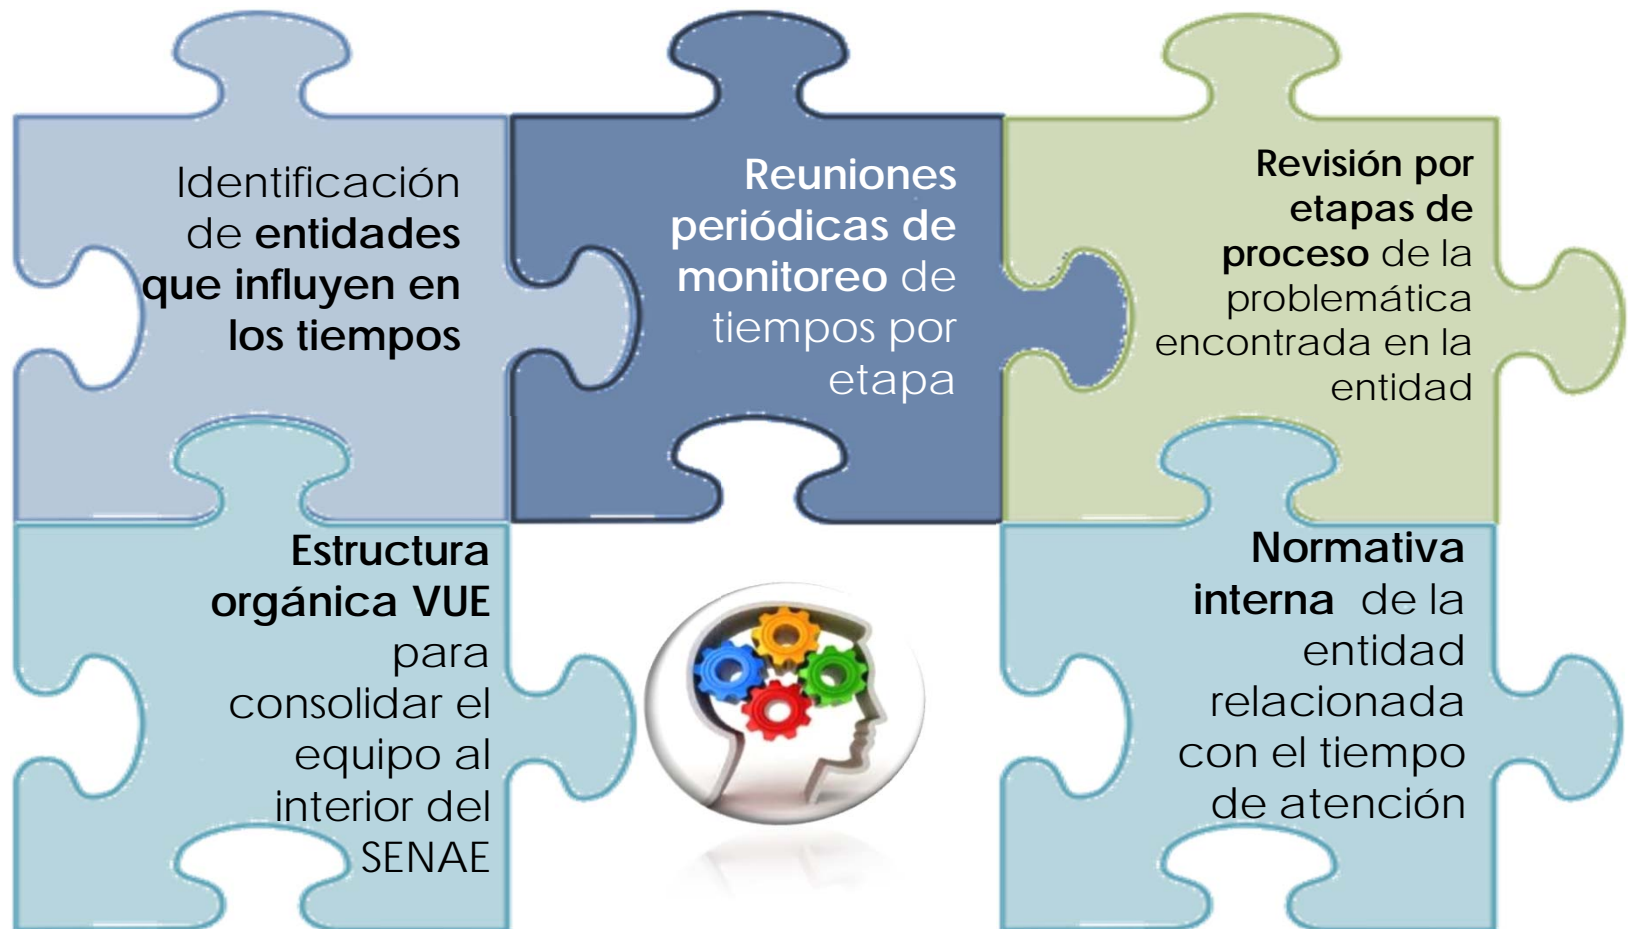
Identificación de entidades que influyen en los tiempos

Reuniones periódicas de monitoreo de tiempos por etapa

Revisión por etapas de proceso de la problemática encontrada en la entidad

Estructura orgánica VUE para consolidar el equipo al interior del SENAE

Normativa interna de la entidad relacionada con el tiempo de atención